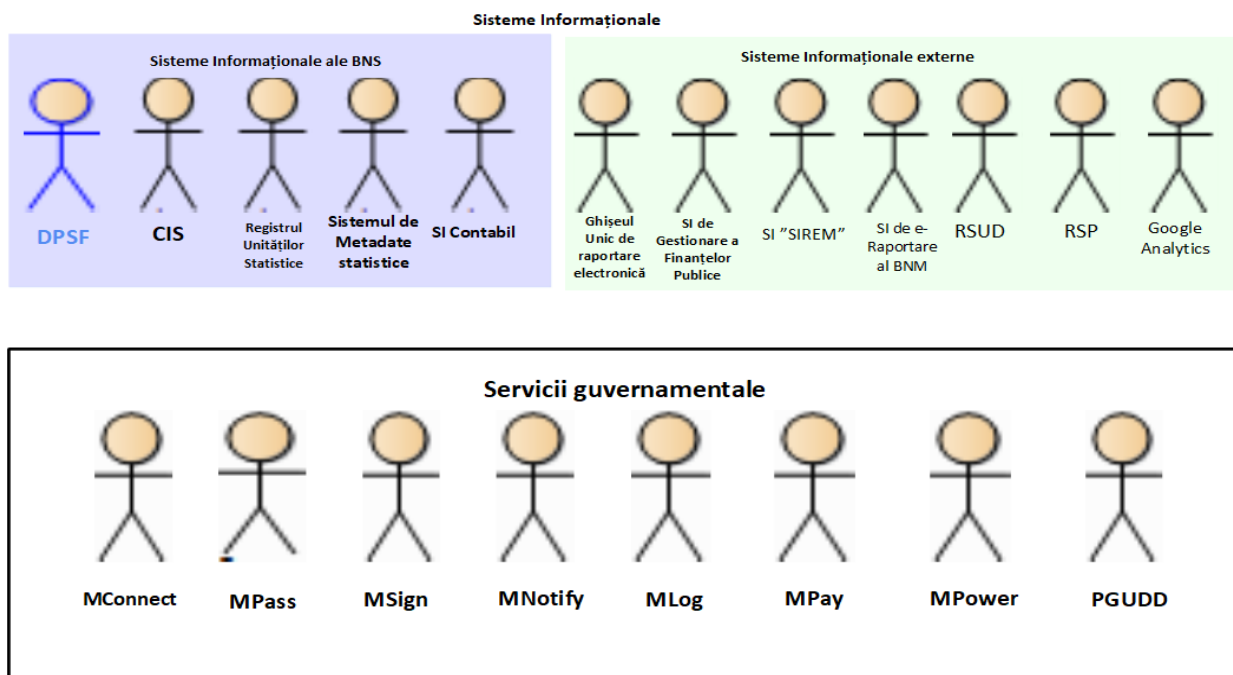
Sisteme Informaționale

Sisteme Informaționale ale BNS

DPSF

CIS

Registrul Unităților Statistice

Sistemul de Metadate statistice

SI Contabil

Sisteme Informaționale externe

Ghișeul Unic de raportare electronică

SI de Gestionare a Finanțelor Publice

SI ”SIREM”

SI de e-Raportare al BNM

RSUD

RSP

Google Analytics

Servicii guvernamentale

MConnect

MPass

MSign

MNotify

MLog

MPay

MPower

PGUDD